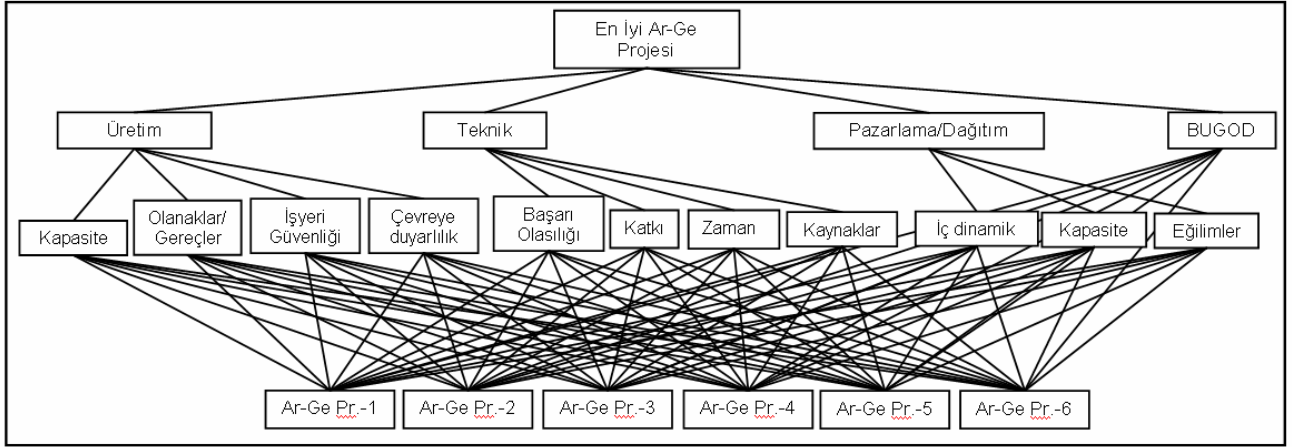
En İyi Ar-Ge Projesi

Üretim

Teknik

Pazarlama/Dağıtım

BUGOD

Kapasite

Olanaklar/ Gereçler

İşyeri Güvenliği

Çevreye duyarlılık

Başarı Olasılığı

Katkı

Zaman

Kaynaklar

İç dinamik

Kapasite

Eğilimler

Ar-Ge Pr.-1

Ar-Ge Pr.-2

Ar-Ge Pr.-3

Ar-Ge Pr.-4

Ar-Ge Pr.-5

Ar-Ge Pr.-6